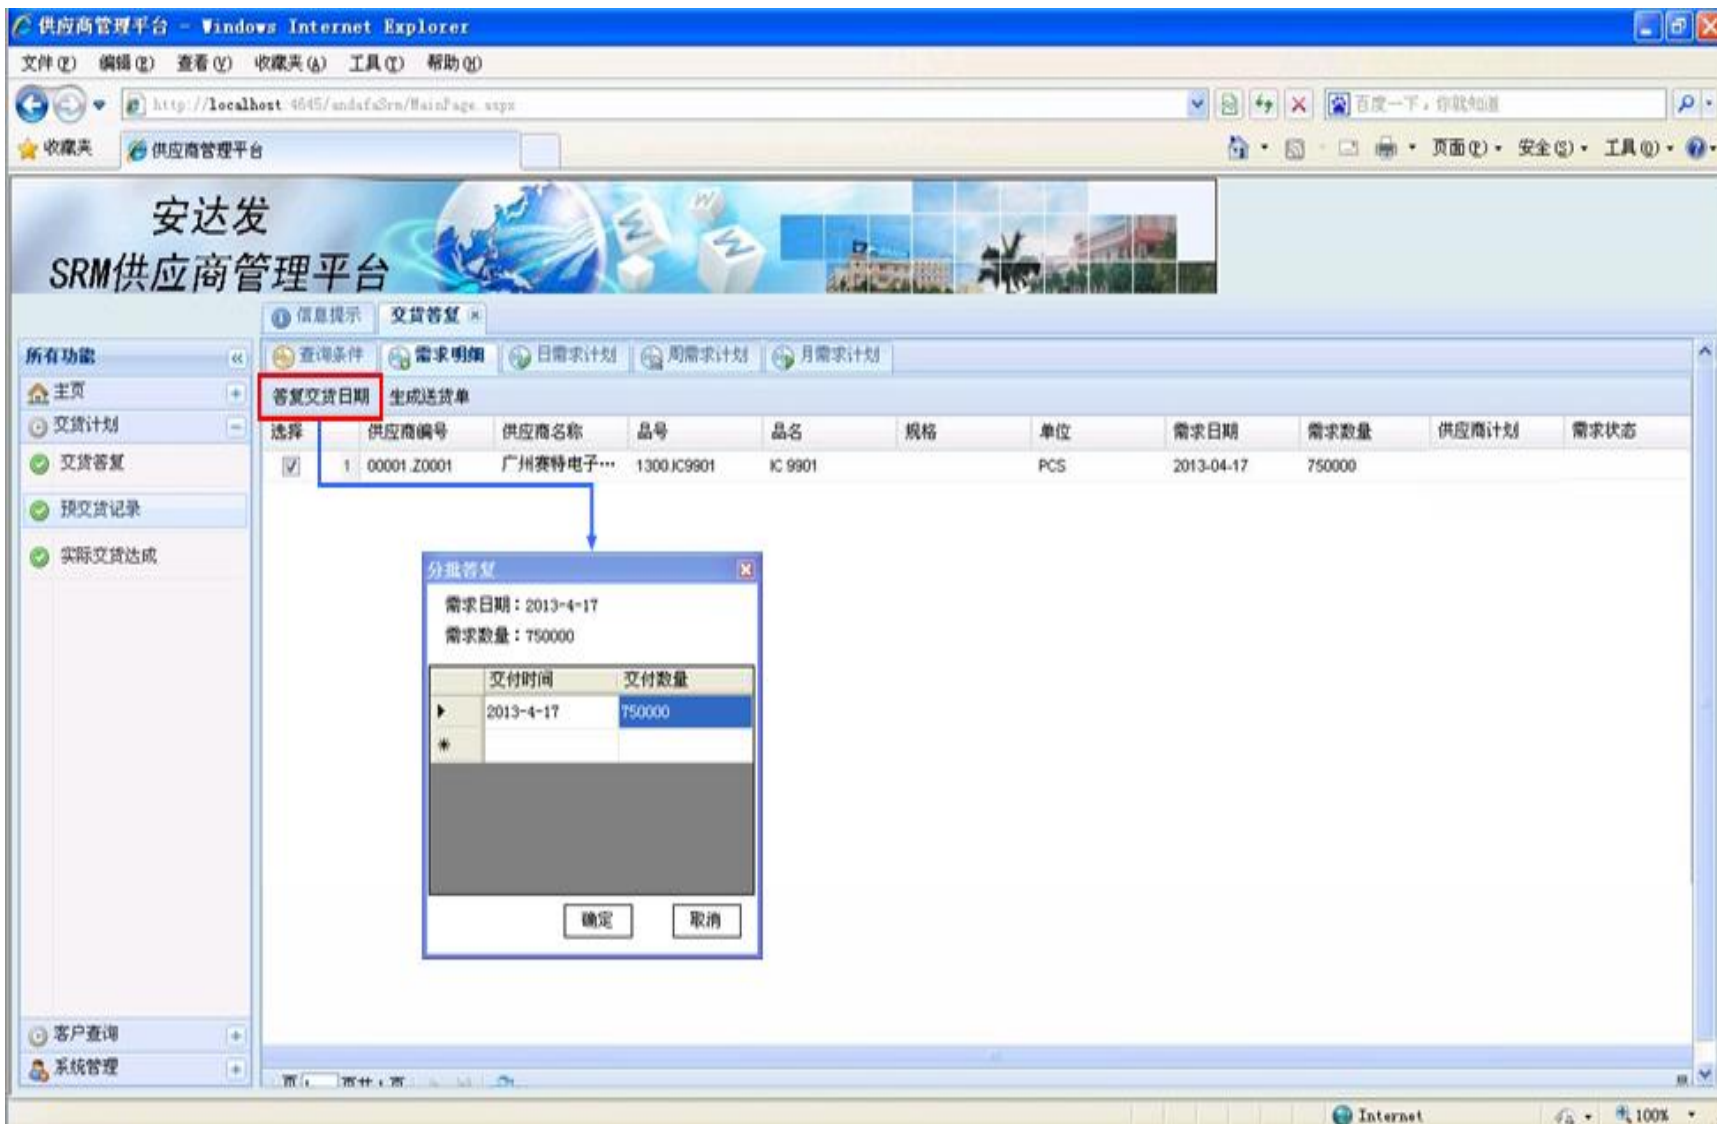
供应商管理平台 - Windows Internet Explorer

文件(F) 编辑(E) 查看(V) 收藏夹(A) 工具(T) 帮助(H)

http://localhost:4645/andafaSrm/MainPage.aspx

百度一下，你就知道

收藏夹 供应商管理平台

页面(P) 安全(S) 工具(O)

安达发
SRM供应商管理平台

信息提示 交货答复

所有功能
主页
交货计划
交货答复
预交货记录
实际交货达成
客户查询
系统管理

查询条件 需求明细 日需求计划 周需求计划 月需求计划

答复交货日期 生成送货单

| 选择 | | 供应商编号 | 供应商名称 | 品号 | 品名 | 规格 | 单位 | 需求日期 | 需求数量 | 供应商计划 | 需求状态 |
|---|---|---|---|---|---|---|---|---|---|---|---|
| ☑ | 1 | 00001.Z0001 | 广州赛特电子… | 1300.IC9901 | IC 9901 | | PCS | 2013-04-17 | 750000 | | |

分批答复
需求日期：2013-4-17
需求数量：750000

| | 交付时间 | 交付数量 |
|---|---|---|
| ▸ | 2013-4-17 | 750000 |
| * | | |

确定 取消

Internet 100%